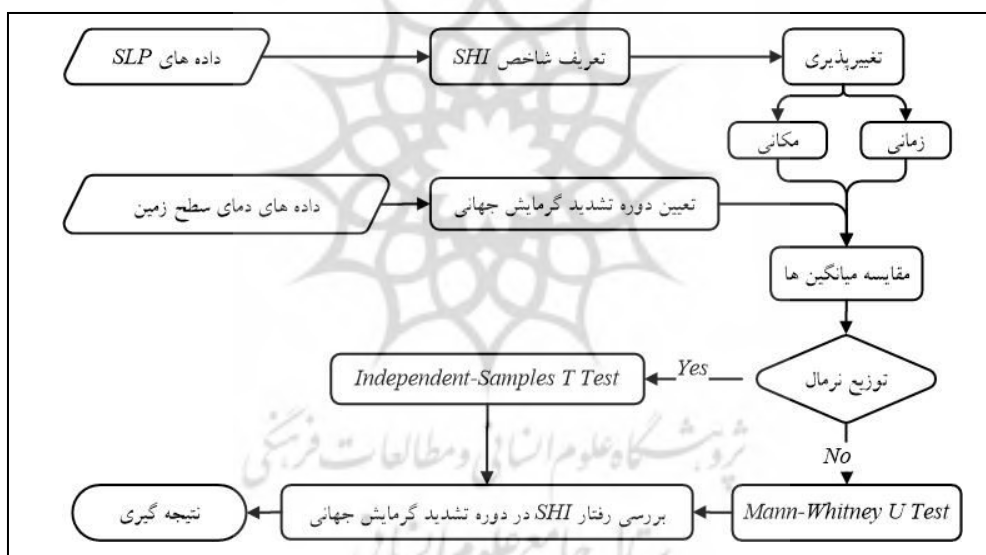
داده های SLP

تعریف شاخص SHI

تغییرپذیری

مکانی

زمانی

داده های دمای سطح زمین

تعیین دوره تشدید گرمایش جهانی

مقایسه میانگین ها

توزیع نرمال

Yes

Independent-Samples T Test

No

Mann-Whitney U Test

بررسی رفتار SHI در دوره تشدید گرمایش جهانی

نتیجه گیری

پژوهشگاه علوم انسانی و مطالعات فرهنگی